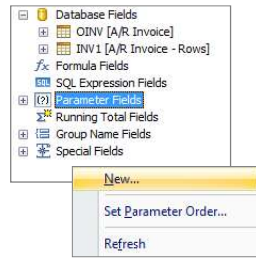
Database Fields
OINV [A/R Invoice]
INV1 [A/R Invoice - Rows]
Formula Fields
SQL Expression Fields
Parameter Fields
Running Total Fields
Group Name Fields
Special Fields

New...
Set Parameter Order...
Refresh